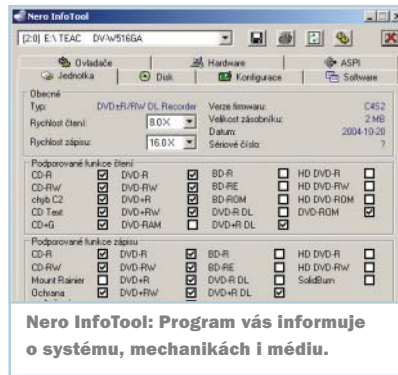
Nero InfoTool

[2:0] E:\ TEAC DV-W516GA

Ovladače | Hardware | ASPI
Jednotka | Disk | Konfigurace | Software

Obecné
Typ: DVD+R/RW DL Recorder
Rychlost čtení: 8.0X
Rychlost zápisu: 16.0X
Verze firmwaru: C4S2
Velikost zásobníku: 2 MB
Datum: 2004-10-28
Sériové číslo: ?

Podporované funkce čtení
CD-R | DVD-R | BD-R | HD DVD-R
CD-RW | DVD-RW | BD-RE | HD DVD-RW
chyb C2 | DVD+R | BD-ROM | HD DVD-ROM
CD Text | DVD+RW | DVD-R DL | DVD-ROM
CD+G | DVD-RAM | DVD+R DL

Podporované funkce zápisu
CD-R | DVD-R | BD-R | HD DVD-R
CD-RW | DVD-RW | BD-RE | HD DVD-RW
Mount Rainier | DVD+R | DVD-R DL | SolidBurn
Ochrana | DVD+RW | DVD+R DL

Nero InfoTool: Program vás informuje o systému, mechanikách i médiu.